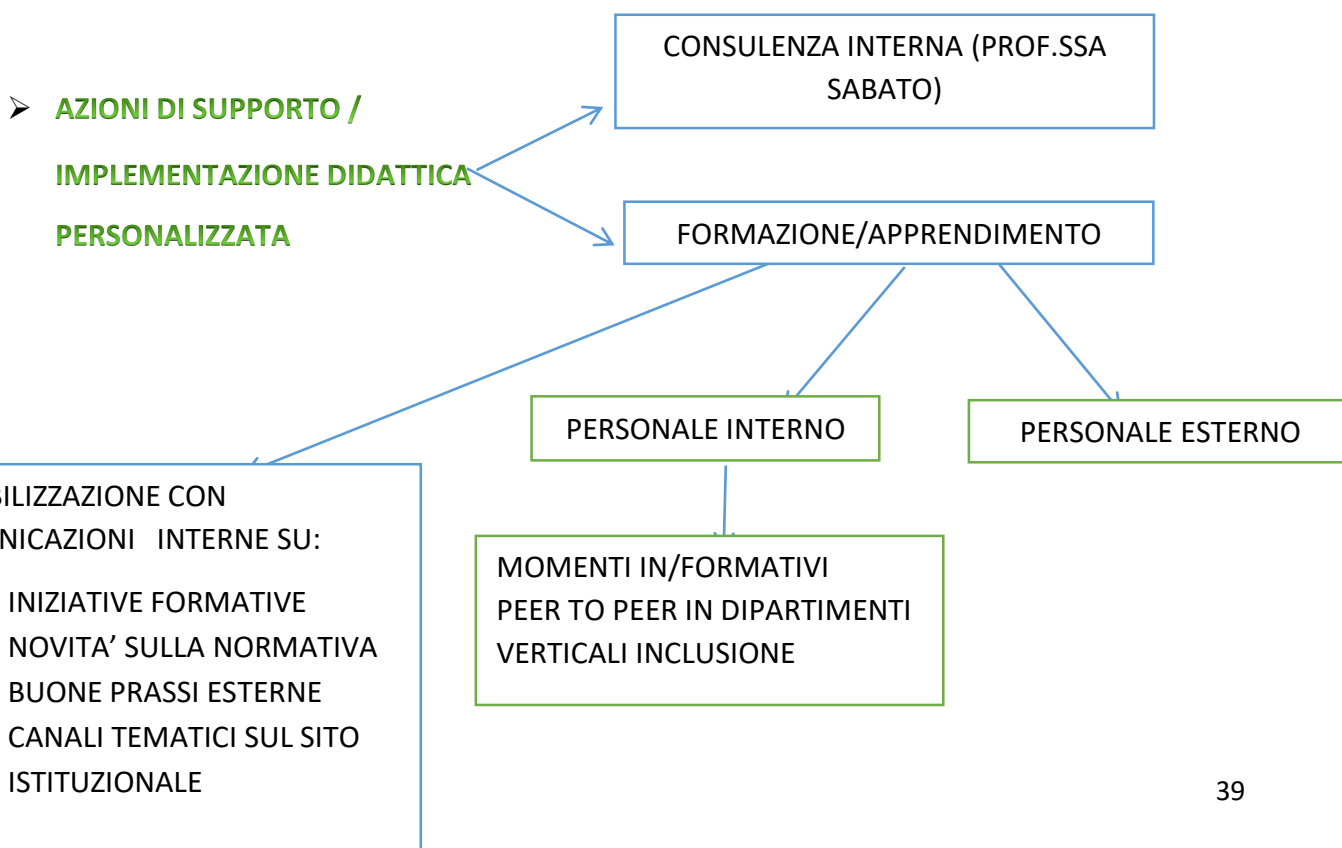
➢ AZIONI DI SUPPORTO / IMPLEMENTAZIONE DIDATTICA PERSONALIZZATA

CONSULENZA INTERNA (PROF.SSA SABATO)

FORMAZIONE/APPRENDIMENTO

PERSONALE INTERNO

PERSONALE ESTERNO

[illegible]SILIZZAZIONE CON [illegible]NICAZIONI INTERNE SU:

INIZIATIVE FORMATIVE
NOVITA' SULLA NORMATIVA
BUONE PRASSI ESTERNE
CANALI TEMATICI SUL SITO ISTITUZIONALE

MOMENTI IN/FORMATIVI PEER TO PEER IN DIPARTIMENTI VERTICALI INCLUSIONE

39